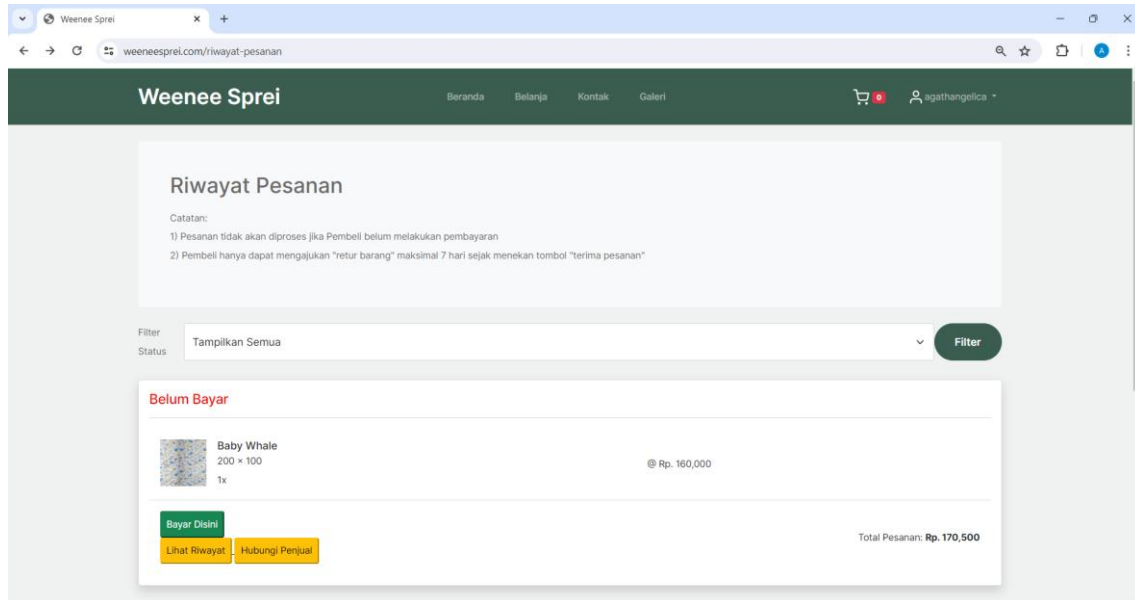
Weenee Sprei
weeneesprei.com/riwayat-pesanan

Weenee Sprei
Beranda Belanja Kontak Galeri
0
agathangelica

Riwayat Pesanan

Catatan:
1) Pesanan tidak akan diproses jika Pembeli belum melakukan pembayaran
2) Pembeli hanya dapat mengajukan "retur barang" maksimal 7 hari sejak menekan tombol "terima pesanan"

Filter Status
Tampilkan Semua
Filter

Belum Bayar

Baby Whale
200 × 100
1x
@ Rp. 160,000

Bayar Disini
Lihat Riwayat
Hubungi Penjual
Total Pesanan: Rp. 170,500